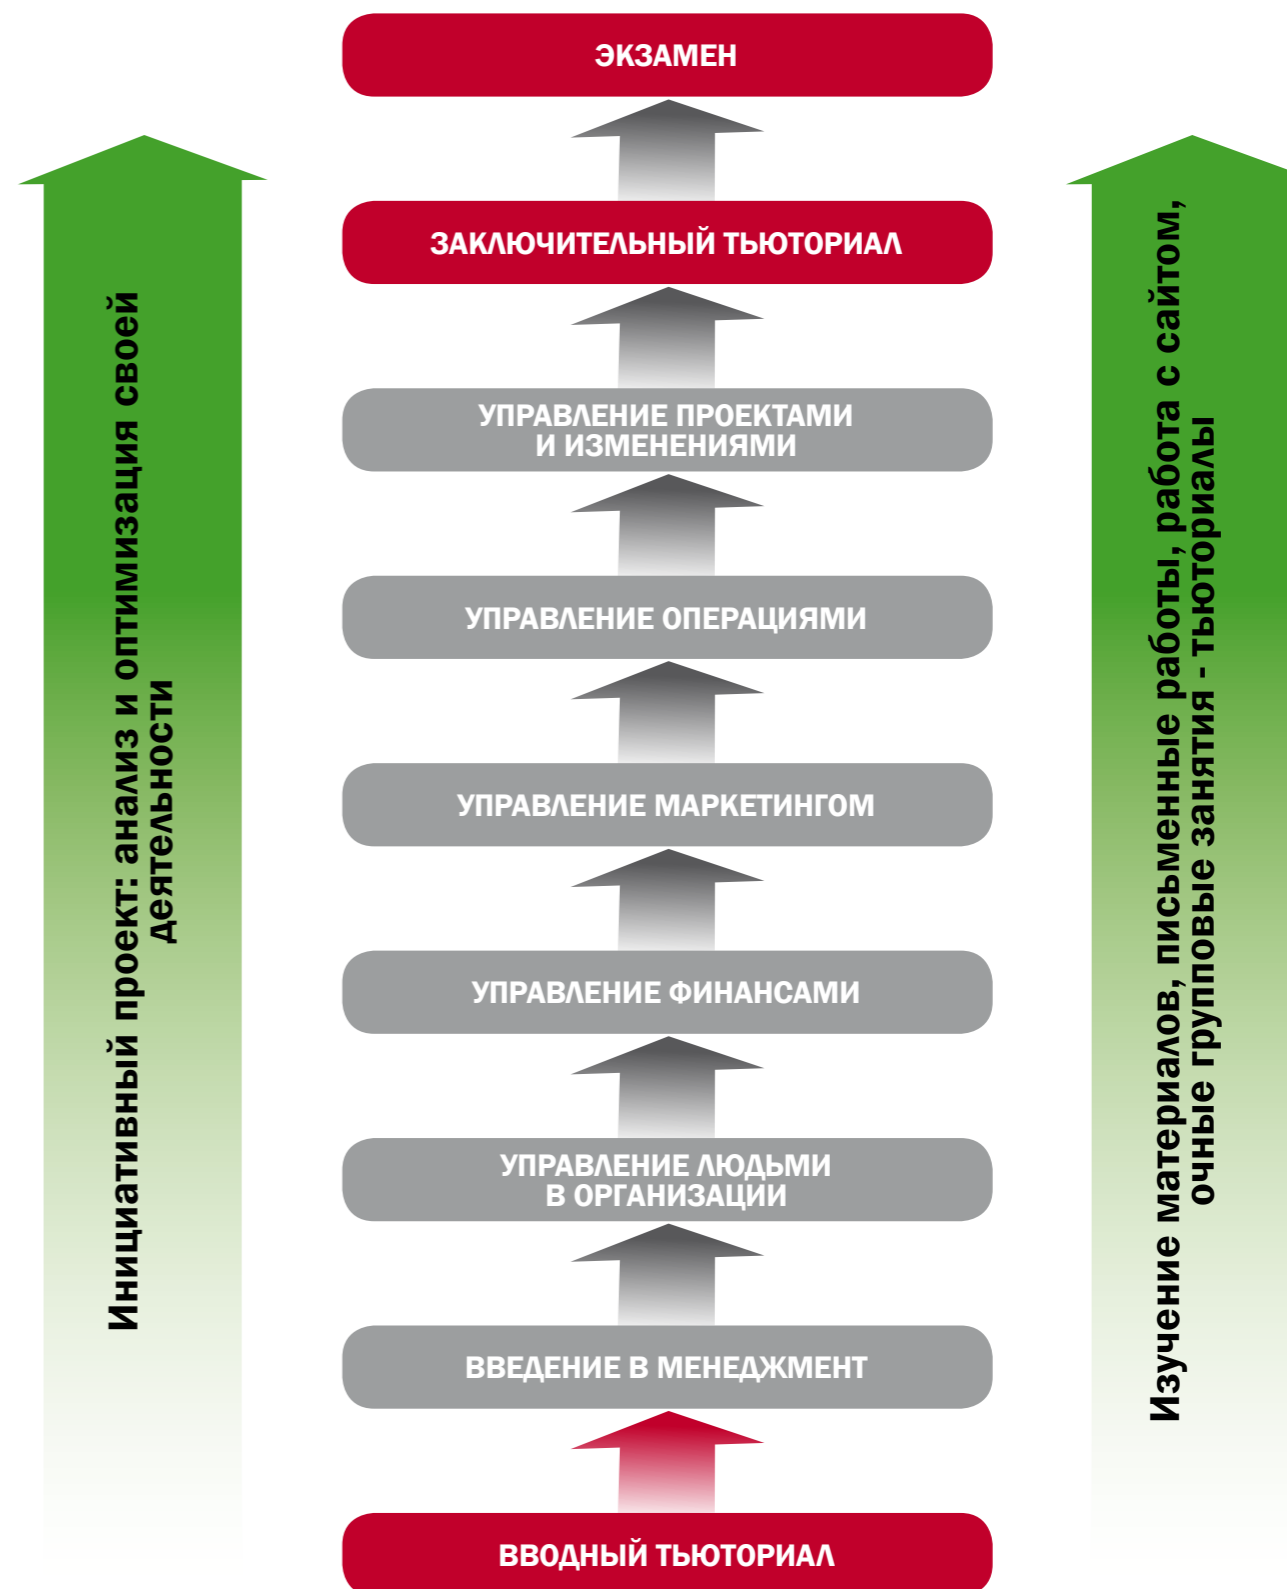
ЭКЗАМЕН

ЗАКЛЮЧИТЕЛЬНЫЙ ТЬЮТОРИАЛ

УПРАВЛЕНИЕ ПРОЕКТАМИ И ИЗМЕНЕНИЯМИ

УПРАВЛЕНИЕ ОПЕРАЦИЯМИ

УПРАВЛЕНИЕ МАРКЕТИНГОМ

УПРАВЛЕНИЕ ФИНАНСАМИ

УПРАВЛЕНИЕ ЛЮДЬМИ В ОРГАНИЗАЦИИ

ВВЕДЕНИЕ В МЕНЕДЖМЕНТ

ВВОДНЫЙ ТЬЮТОРИАЛ

Инициативный проект: анализ и оптимизация своей деятельности

Изучение материалов, письменные работы, работа с сайтом, очные групповые занятия - тьюториалы